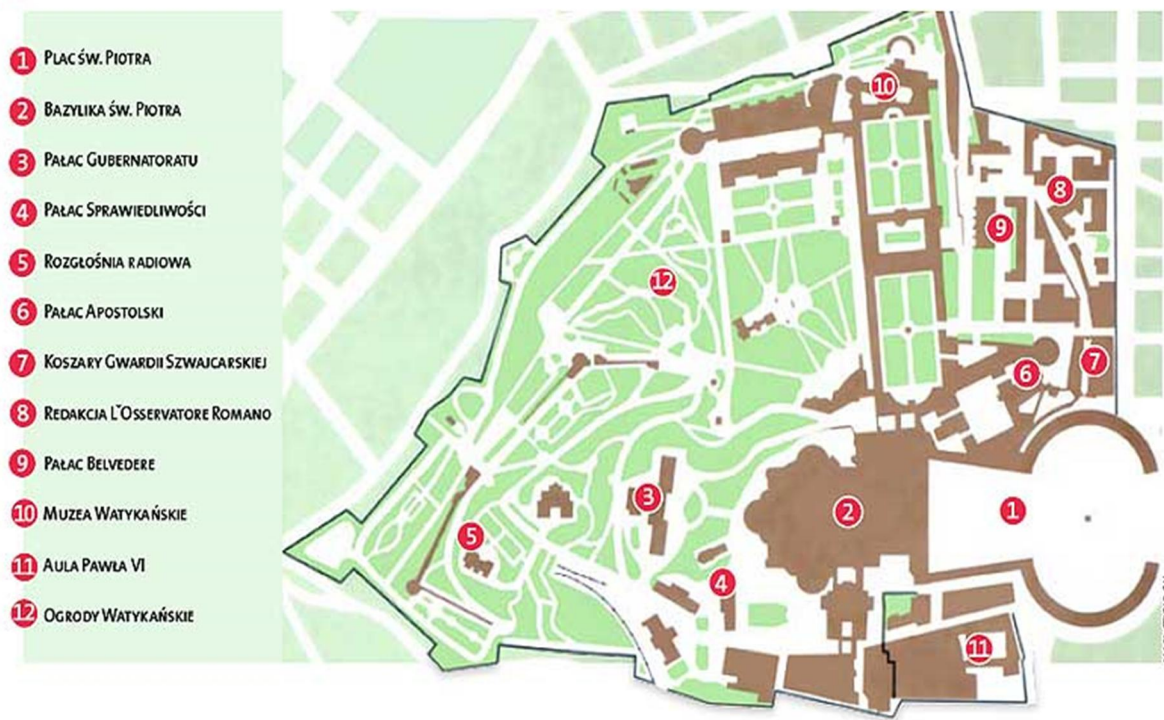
1 Plac św. Piotra
2 Bazylika św. Piotra
3 Pałac Gubernatoratu
4 Pałac Sprawiedliwości
5 Rozgłośnia radiowa
6 Pałac Apostolski
7 Koszary Gwardii Szwajcarskiej
8 Redakcja L'Osservatore Romano
9 Pałac Belvedere
10 Muzea Watykańskie
11 Aula Pawła VI
12 Ogrody Watykańskie

10
8
9
12
7
6
1
2
3
5
4
11